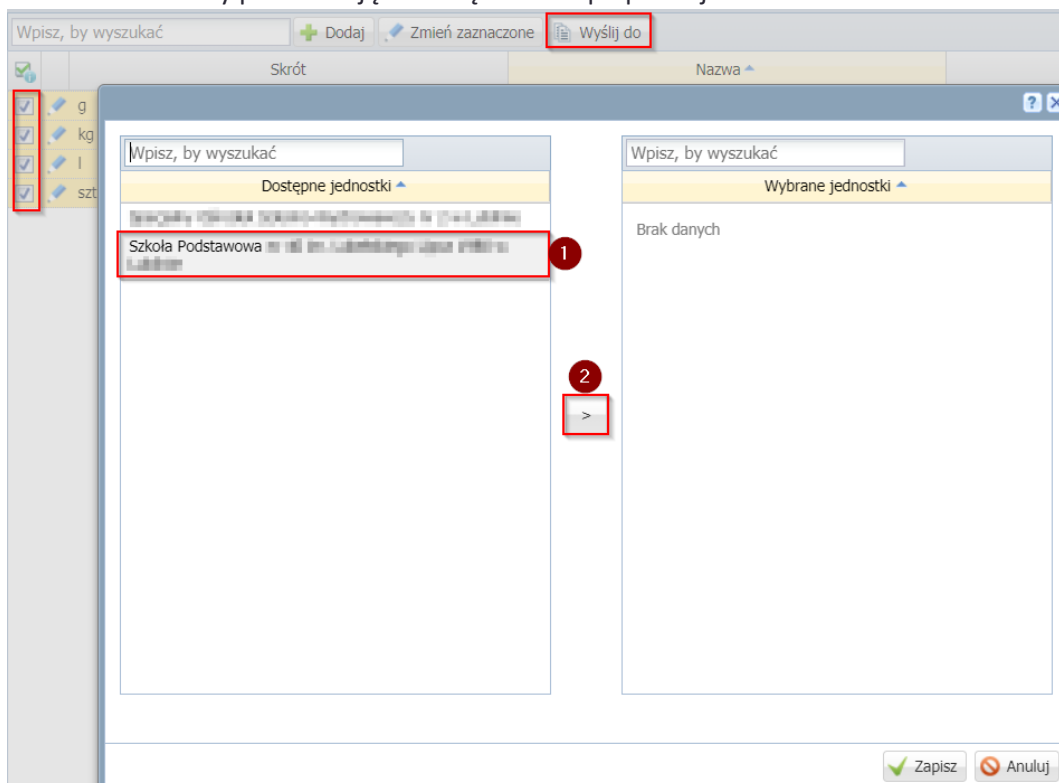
Wpisz, by wyszukać
Dodaj
Zmień zaznaczone
Wyślij do

Skrót
Nazwa

g
kg
l
szt

Wpisz, by wyszukać
Dostępne jednostki
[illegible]
Szkoła Podstawowa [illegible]
1

2
>

Wpisz, by wyszukać
Wybrane jednostki
Brak danych

Zapisz
Anuluj